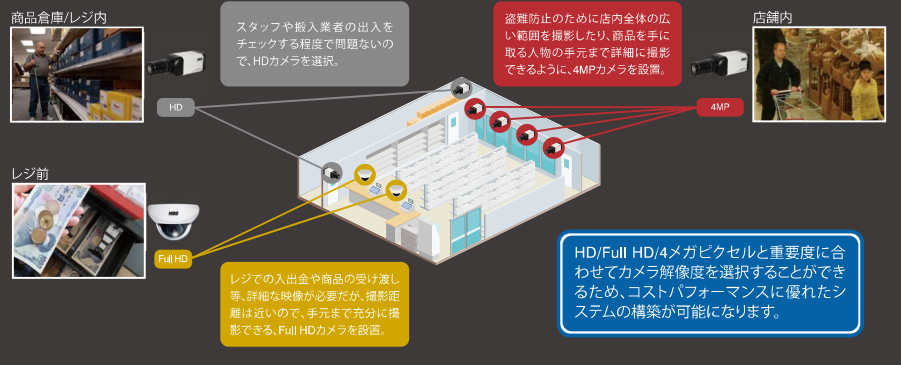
商品倉庫/レジ内

HD

スタッフや搬入業者の出入をチェックする程度で問題ないので、HDカメラを選択。

盗難防止のために店内全体の広い範囲を撮影したり、商品を手に取る人物の手元まで詳細に撮影できるように、4MPカメラを設置。

店舗内

4MP

レジ前

Full HD

レジでの入出金や商品の受け渡し等、詳細な映像が必要だが、撮影距離は近いので、手元まで充分に撮影できる、Full HDカメラを設置。

HD/Full HD/4メガピクセルと重要度に合わせてカメラ解像度を選択することができるため、コストパフォーマンスに優れたシステムの構築が可能になります。